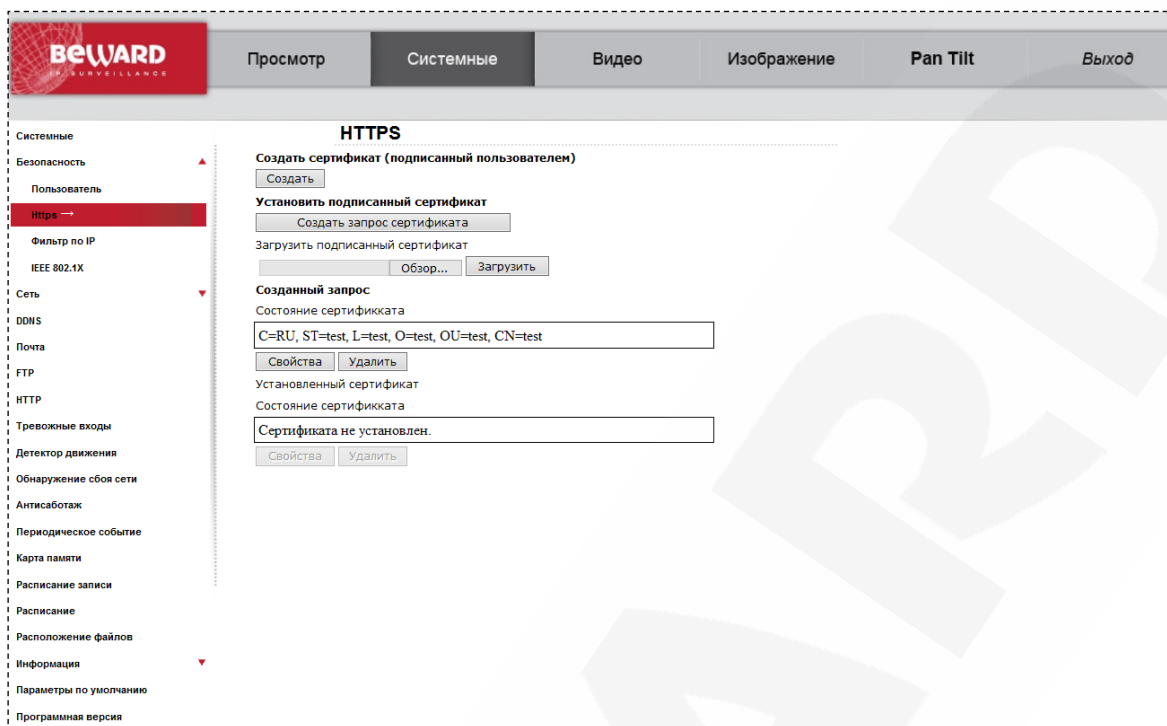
BEWARD
IP SURVEILLANCE

Просмотр | Системные | Видео | Изображение | Pan Tilt | Выход

Системные
Безопасность
Пользователь
Https
Фильтр по IP
IEEE 802.1X
Сеть
DDNS
Почта
FTP
HTTP
Тревожные входы
Детектор движения
Обнаружение сбоя сети
Антисаботаж
Периодическое событие
Карта памяти
Расписание записи
Расписание
Расположение файлов
Информация
Параметры по умолчанию
Программная версия

HTTPS

Создать сертификат (подписанный пользователем)
Создать
Установить подписанный сертификат
Создать запрос сертификата
Загрузить подписанный сертификат
Обзор... Загрузить
Созданный запрос
Состояние сертификката
C=RU, ST=test, L=test, O=test, OU=test, CN=test
Свойства Удалить
Установленный сертификат
Состояние сертификката
Сертификата не установлен.
Свойства Удалить